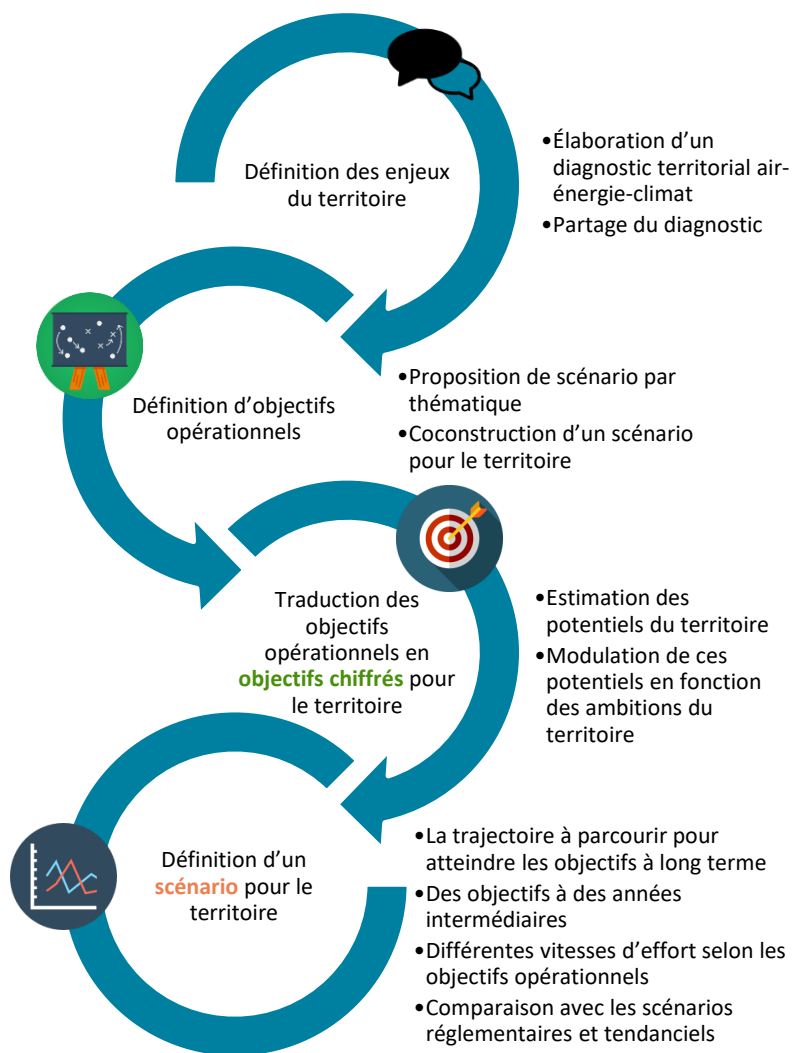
Définition des enjeux du territoire

•Élaboration d’un diagnostic territorial air-énergie-climat
•Partage du diagnostic

Définition d’objectifs opérationnels

•Proposition de scénario par thématique
•Coconstruction d’un scénario pour le territoire

Traduction des objectifs opérationnels en objectifs chiffrés pour le territoire

•Estimation des potentiels du territoire
•Modulation de ces potentiels en fonction des ambitions du territoire

Définition d’un scénario pour le territoire

•La trajectoire à parcourir pour atteindre les objectifs à long terme
•Des objectifs à des années intermédiaires
•Différentes vitesses d’effort selon les objectifs opérationnels
•Comparaison avec les scénarios réglementaires et tendanciels